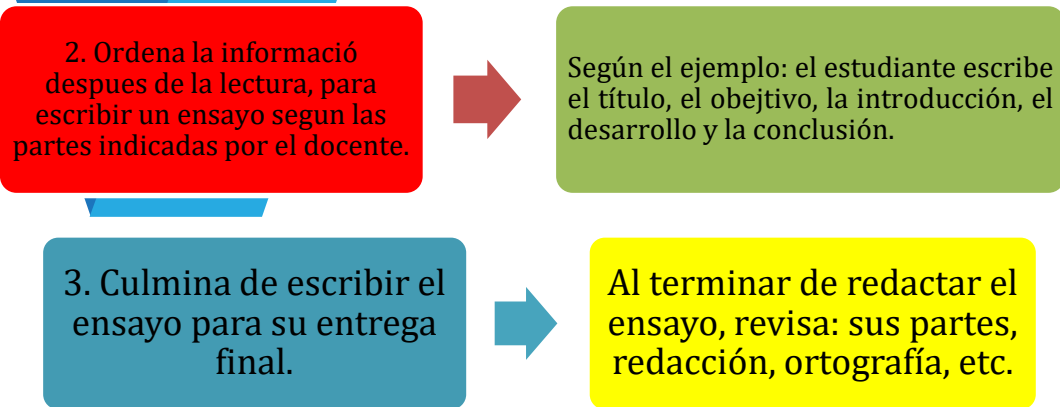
2. Ordena la informació despues de la lectura, para escribir un ensayo segun las partes indicadas por el docente.

Según el ejemplo: el estudiante escribe el título, el obejtivo, la introducción, el desarrollo y la conclusión.

3. Culmina de escribir el ensayo para su entrega final.

Al terminar de redactar el ensayo, revisa: sus partes, redacción, ortografía, etc.